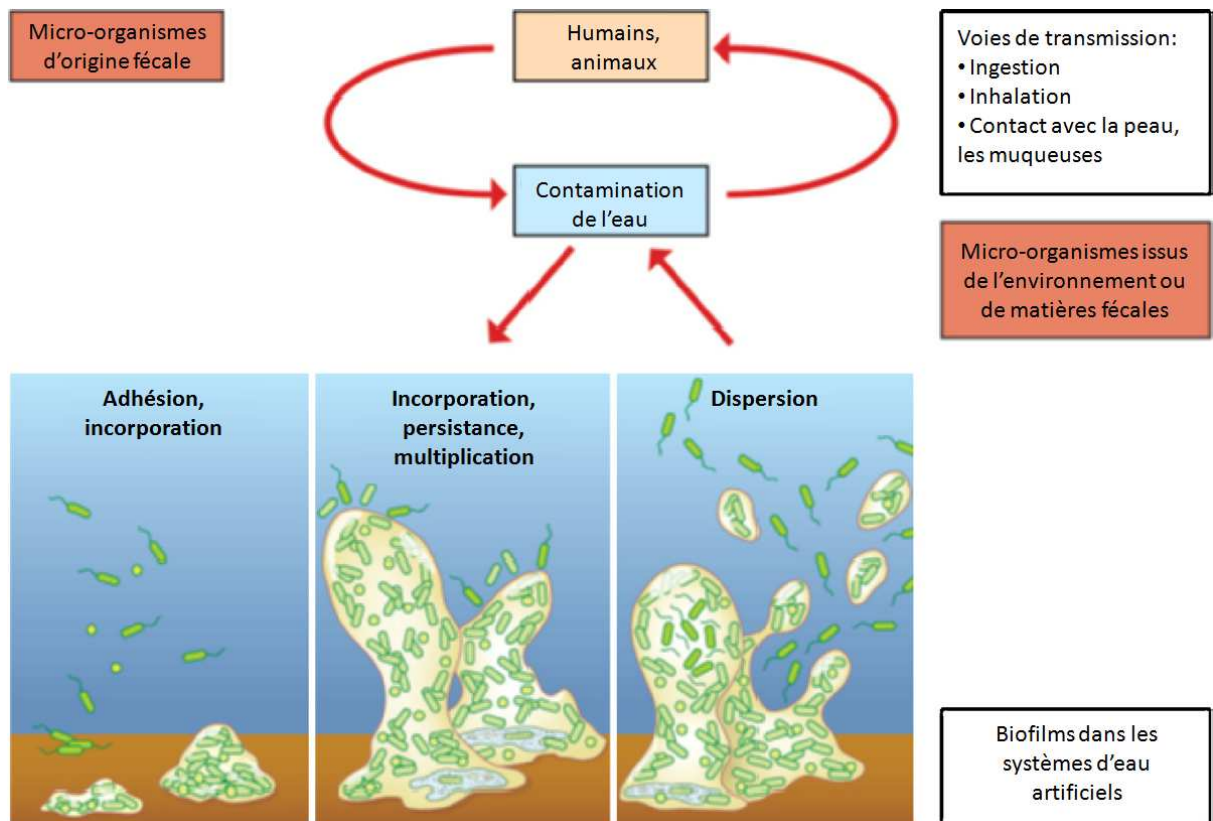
Micro-organismes d'origine fécale

Humains, animaux

Voies de transmission:
• Ingestion
• Inhalation
• Contact avec la peau, les muqueuses

Contamination de l'eau

Micro-organismes issus de l'environnement ou de matières fécales

Adhésion, incorporation

Incorporation, persistance, multiplication

Dispersion

Biofilms dans les systèmes d'eau artificiels